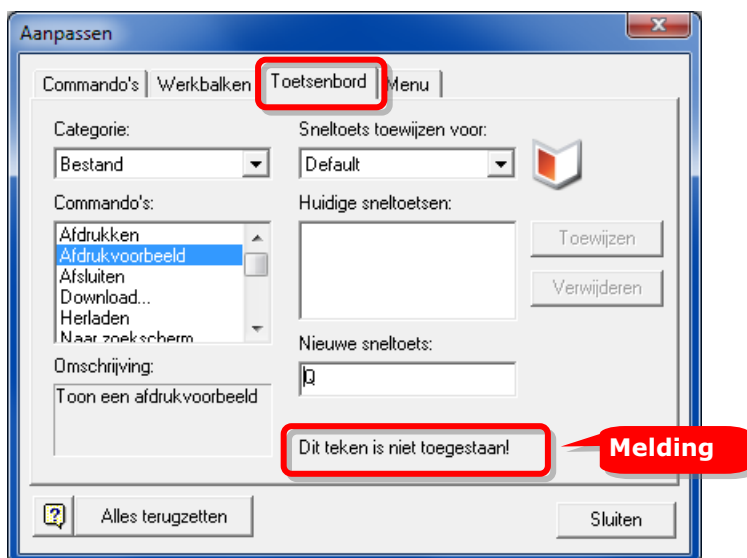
Aanpassen

Commando's | Werkbalken | Toetsenbord | Menu

Categorie:
Bestand

Sneltoets toewijzen voor:
Default

Commando's:
Afdrukken
Afdrukvoorbeeld
Afsluiten
Download...
Herladen
Naar zoekscherm

Huidige sneltoetsen:

Toewijzen

Verwijderen

Nieuwe sneltoets:
Q

Omschrijving:
Toon een afdrukvoorbeeld

Dit teken is niet toegestaan!

Melding

Alles terugzetten

Sluiten